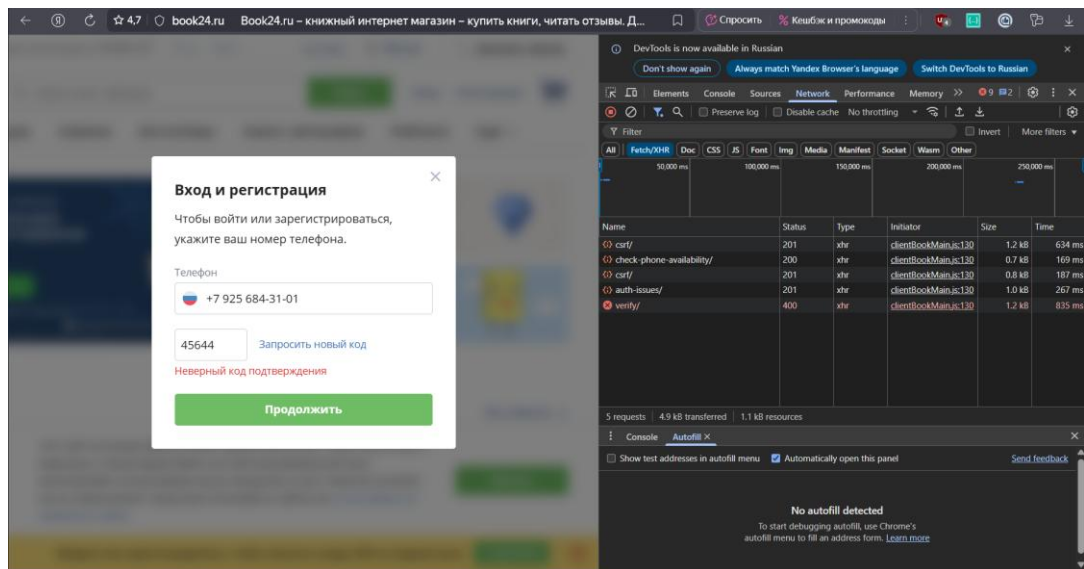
☆ 4,7 book24.ru Book24.ru – книжный интернет магазин – купить книги, читать отзывы. Д... Спросить Кешбэк и промокоды

Вход и регистрация

Чтобы войти или зарегистрироваться, укажите ваш номер телефона.

Телефон

+7 925 684-31-01

45644 Запросить новый код

Неверный код подтверждения

Продолжить

DevTools is now available in Russian

Don't show again Always match Yandex Browser's language Switch DevTools to Russian

Elements Console Sources Network Performance Memory >> 9 2

Preserve log Disable cache No throttling

Filter Invert More filters

All Fetch/XHR Doc CSS JS Font Img Media Manifest Socket Wasm Other

50,000 ms 100,000 ms 150,000 ms 200,000 ms 250,000 ms

| Name | Status | Type | Initiator | Size | Time |
|---|---|---|---|---|---|
| csrf/ | 201 | xhr | clientBookMain.js:130 | 1.2 kB | 634 ms |
| check-phone-availability/ | 200 | xhr | clientBookMain.js:130 | 0.7 kB | 169 ms |
| csrf/ | 201 | xhr | clientBookMain.js:130 | 0.8 kB | 187 ms |
| auth-issues/ | 201 | xhr | clientBookMain.js:130 | 1.0 kB | 267 ms |
| verify/ | 400 | xhr | clientBookMain.js:130 | 1.2 kB | 835 ms |

5 requests | 4.9 kB transferred | 1.1 kB resources

Console Autofill ×

Show test addresses in autofill menu Automatically open this panel Send feedback

No autofill detected

To start debugging autofill, use Chrome's autofill menu to fill an address form. Learn more